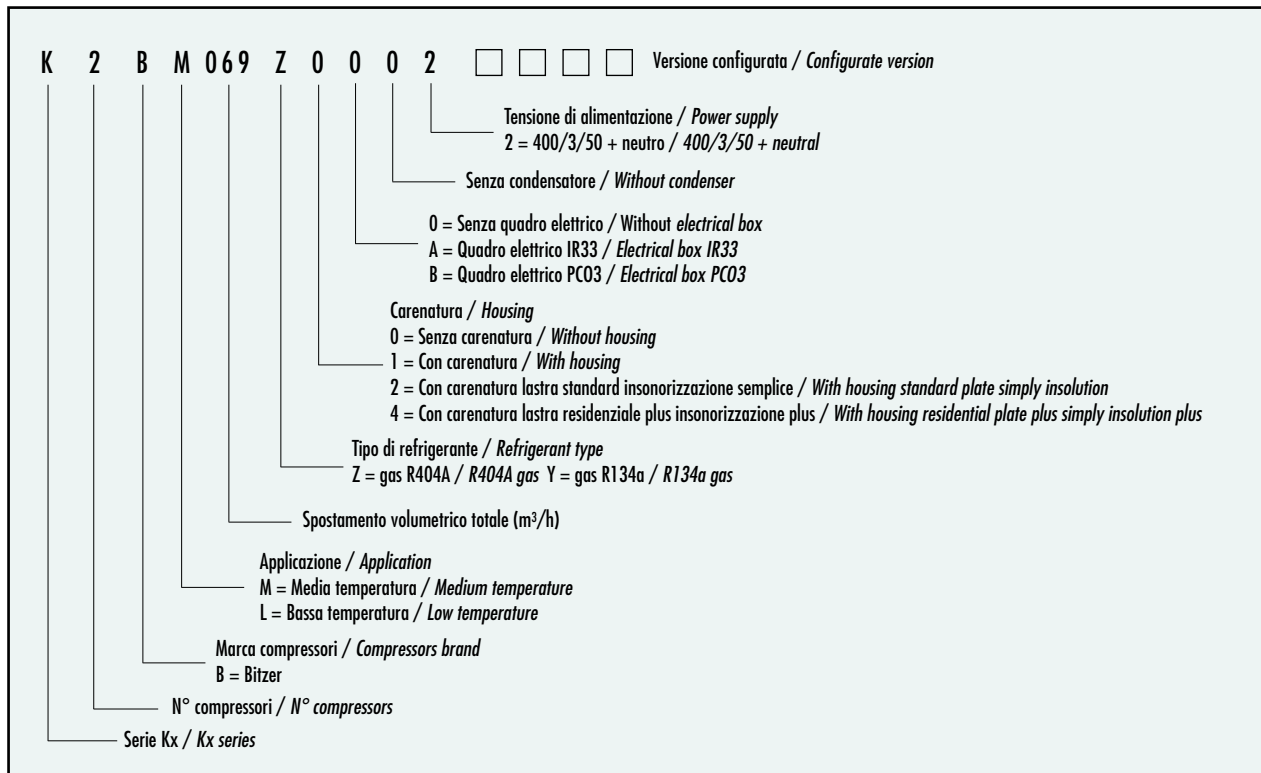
K 2 B M 069 Z 0 0 0 2 Versione configurata / Configurate version

Tensione di alimentazione / Power supply
2 = 400/3/50 + neutro / 400/3/50 + neutral

Senza condensatore / Without condenser

0 = Senza quadro elettrico / Without electrical box
A = Quadro elettrico IR33 / Electrical box IR33
B = Quadro elettrico PCO3 / Electrical box PCO3

Carenatura / Housing
0 = Senza carenatura / Without housing
1 = Con carenatura / With housing
2 = Con carenatura lastra standard insonorizzazione semplice / With housing standard plate simply insolution
4 = Con carenatura lastra residenziale plus insonorizzazione plus / With housing residential plate plus simply insolution plus

Tipo di refrigerante / Refrigerant type
Z = gas R404A / R404A gas Y = gas R134a / R134a gas

Spostamento volumetrico totale (m³/h)

Applicazione / Application
M = Media temperatura / Medium temperature
L = Bassa temperatura / Low temperature

Marca compressori / Compressors brand
B = Bitzer

N° compressori / N° compressors

Serie Kx / Kx series